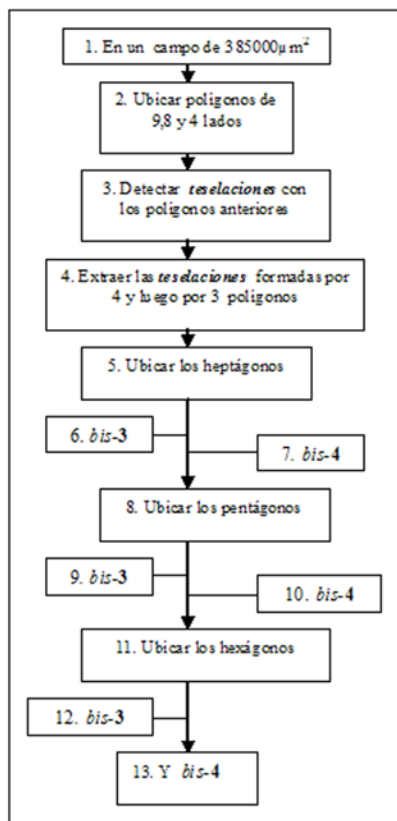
1. En un campo de 385000$\mu m^2$

2. Ubicar polígonos de 9,8 y 4 lados

3. Detectar *teselaciones* con los polígonos anteriores

4. Extraer las *teselaciones* formadas por 4 y luego por 3 polígonos

5. Ubicar los heptágonos

6. *bis*-**3**

7. *bis*-4

8. Ubicar los pentágonos

9. *bis*-**3**

10. *bis*-4

11. Ubicar los hexágonos

12. *bis*-**3**

13. Y *bis*-4